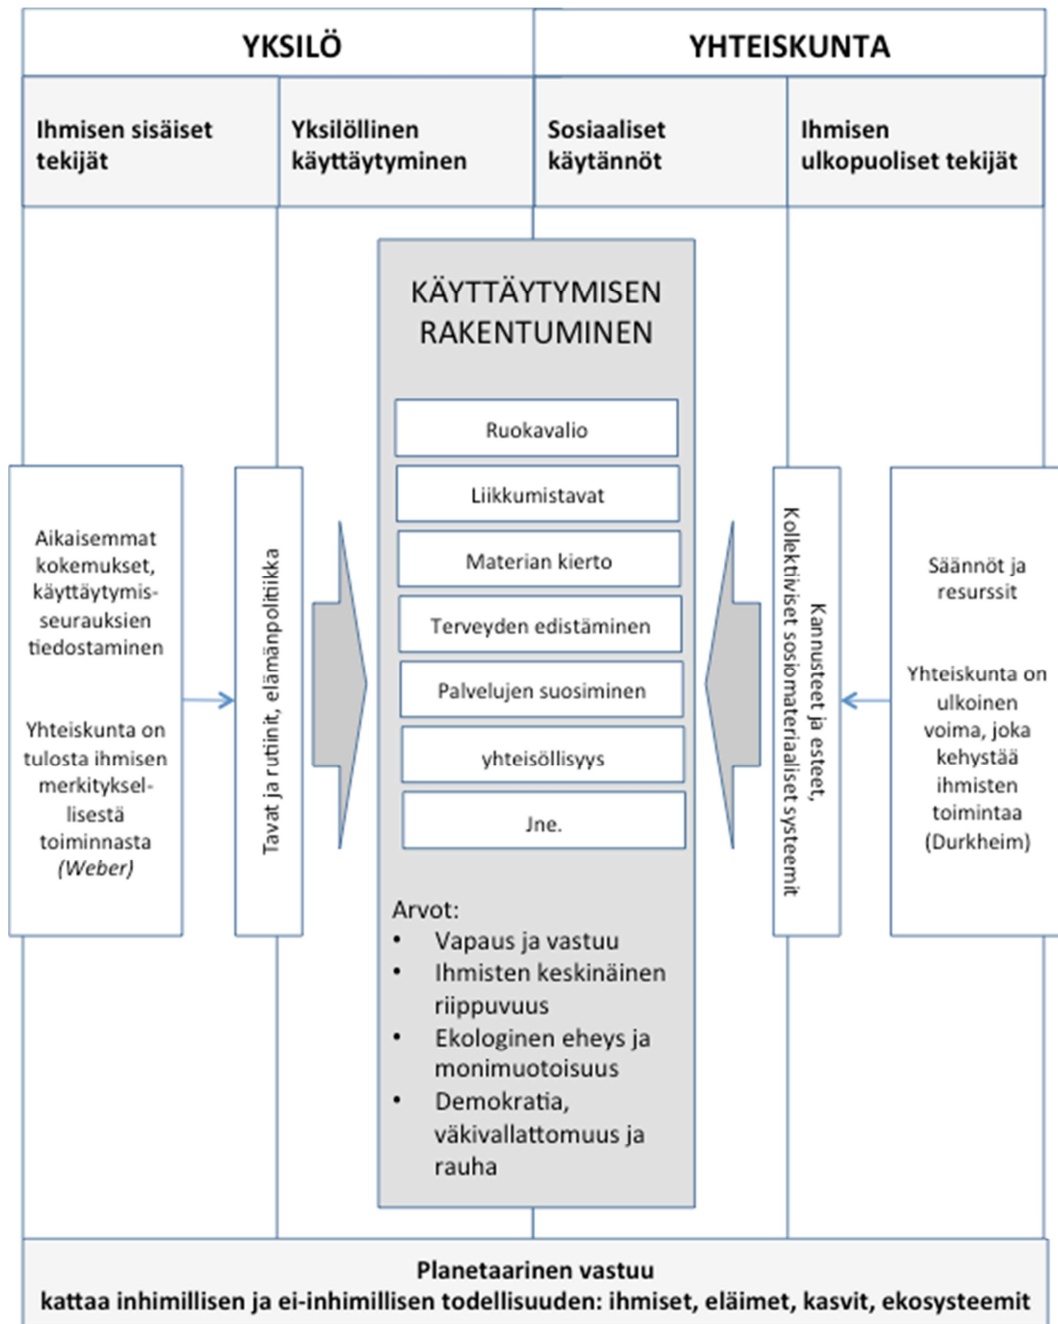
YKSILÖ

YHTEISKUNTA

Ihmisen sisäiset tekijät

Yksilöllinen käyttäytyminen

Sosiaaliset käytännöt

Ihmisen ulkopuoliset tekijät

KÄYTTÄYTYMISEN RAKENTUMINEN

Ruokavalio

Liikkumistavat

Materian kierto

Terveyden edistäminen

Palvelujen suosiminen

yhteisöllisyys

Jne.

Arvot:
• Vapaus ja vastuu
• Ihmisten keskinäinen riippuvuus
• Ekologinen eheys ja monimuotoisuus
• Demokratia, väkivallattomuus ja rauha

Aikaisemmat kokemukset, käyttäytymisseurauksien tiedostaminen

Yhteiskunta on tulosta ihmisen merkityksellisestä toiminnasta (Weber)

Tavat ja rutiinit, elämänpolitiikka

Kannusteet ja esteet, Kollektiiviset sosiomateriaaliset systeemit

Säännöt ja resurssit

Yhteiskunta on ulkoinen voima, joka kehystää ihmisten toimintaa (Durkheim)

Planetaarinen vastuu
kattaa inhimillisen ja ei-inhimillisen todellisuuden: ihmiset, eläimet, kasvit, ekosysteemit